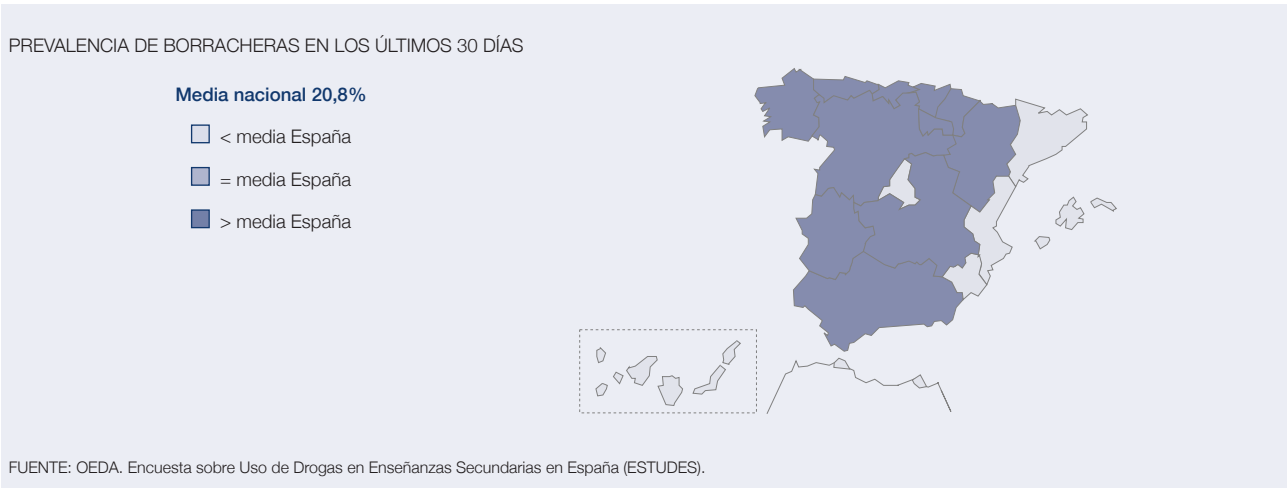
PREVALENCIA DE BORRACHERAS EN LOS ÚLTIMOS 30 DÍAS

Media nacional 20,8%

< media España

= media España

> media España

FUENTE: OEDA. Encuesta sobre Uso de Drogas en Enseñanzas Secundarias en España (ESTUDES).